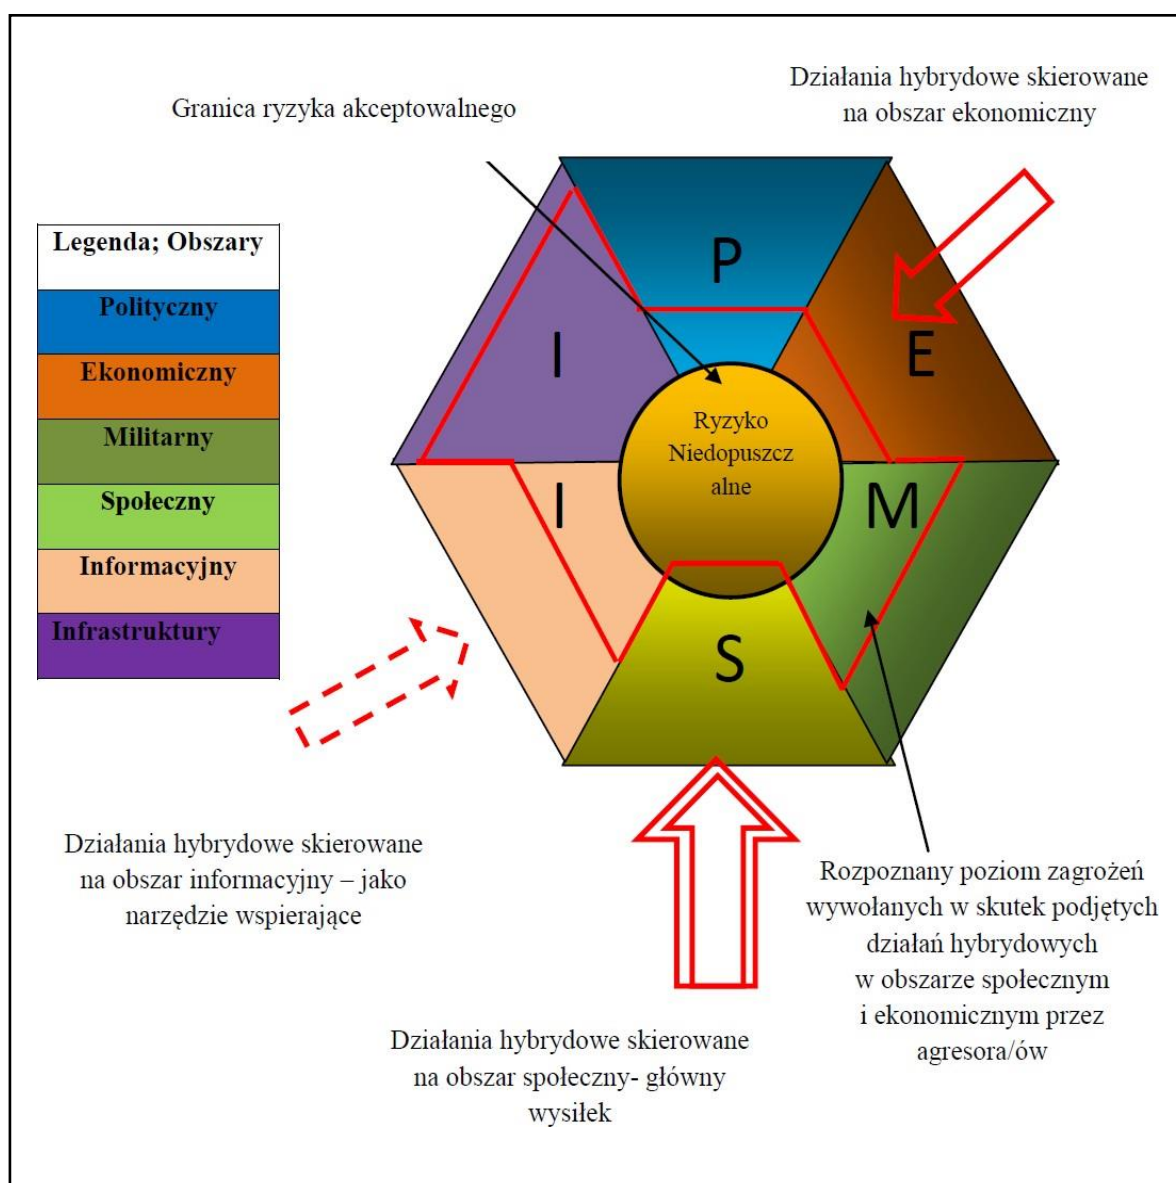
Granica ryzyka akceptowalnego

Działania hybrydowe skierowane na obszar ekonomiczny

| Legenda; Obszary |
|---|
| Polityczny |
| Ekonomiczny |
| Militarny |
| Społeczny |
| Informacyjny |
| Infrastruktury |

P

I

E

Ryzyko Niedopuszcz alne

I

M

S

Działania hybrydowe skierowane na obszar informacyjny – jako narzędzie wspierające

Rozpoznany poziom zagrożeń wywołanych w skutek podjętych działań hybrydowych w obszarze społecznym i ekonomicznym przez agresora/ów

Działania hybrydowe skierowane na obszar społeczny- główny wysiłek